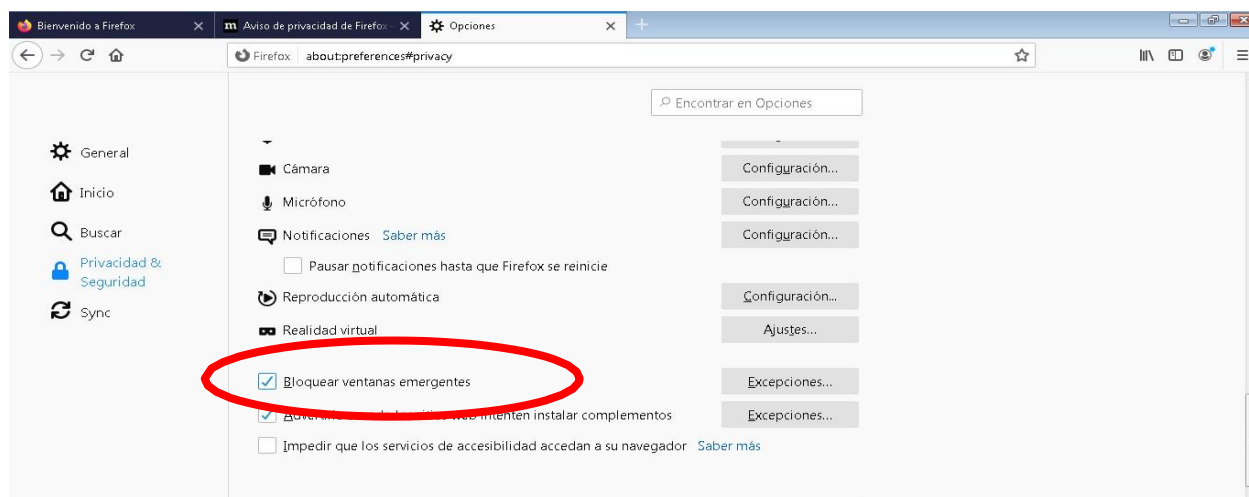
Bienvenido a Firefox
Aviso de privacidad de Firefox
Opciones

Firefox about:preferences#privacy

Encontrar en Opciones

General
Inicio
Buscar
Privacidad & Seguridad
Sync

Cámara Configuración...
Micrófono Configuración...
Notificaciones Saber más Configuración...
Pausar notificaciones hasta que Firefox se reinicie
Reproducción automática Configuración...
Realidad virtual Ajustes...
Bloquear ventanas emergentes Excepciones...
Adver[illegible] web intenten instalar complementos Excepciones...
Impedir que los servicios de accesibilidad accedan a su navegador Saber más